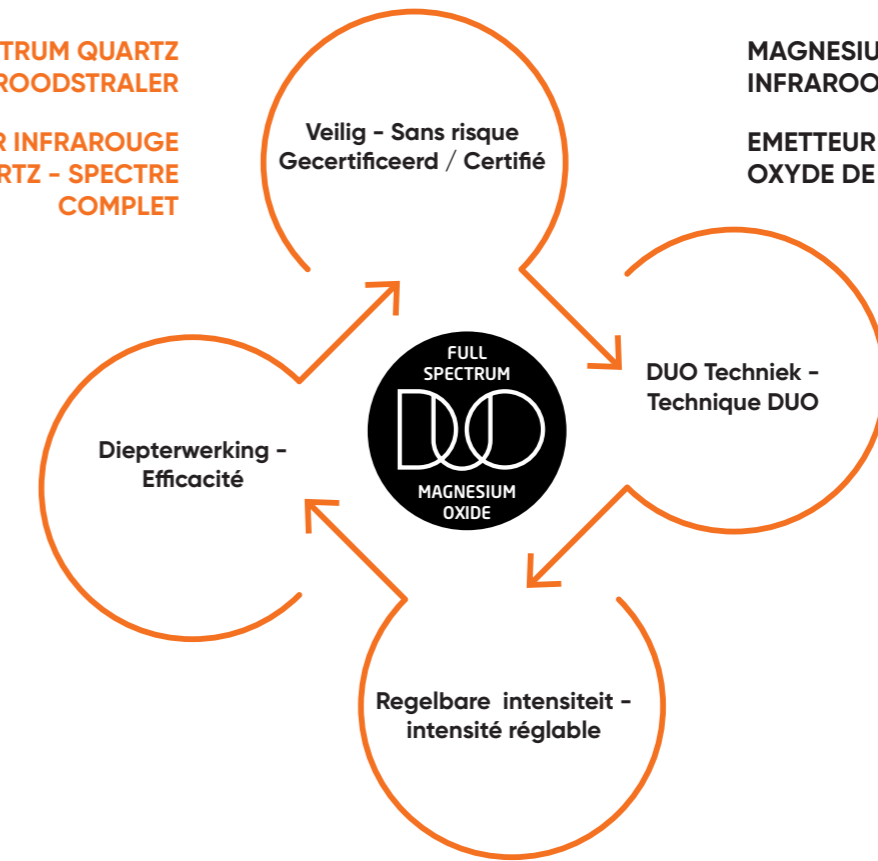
TRUM QUARTZ
ROODSTRALER

R INFRAROUGE
RTZ - SPECTRE
COMPLET

MAGNESIU
INFRAROO

EMETTEUR
OXYDE DE

Veilig - Sans risque
Gecertificeerd / Certifié

DUO Techniek -
Technique DUO

Regelbare intensiteit -
intensité réglable

Diepterwerking -
Efficacité

FULL
SPECTRUM
DUO
MAGNESIUM
OXIDE